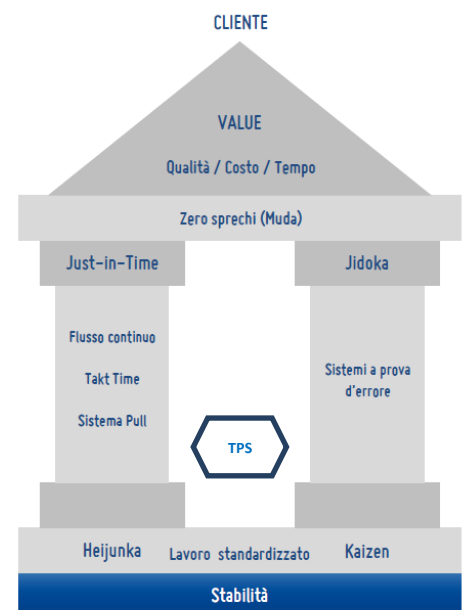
CLIENTE

VALUE

Qualità / Costo / Tempo

Zero sprechi (Muda)

Just-in-Time

Jidoka

Flusso continuo

Takt Time

Sistema Pull

Sistemi a prova d'errore

TPS

Heijunka

Lavoro standardizzato

Kaizen

Stabilità